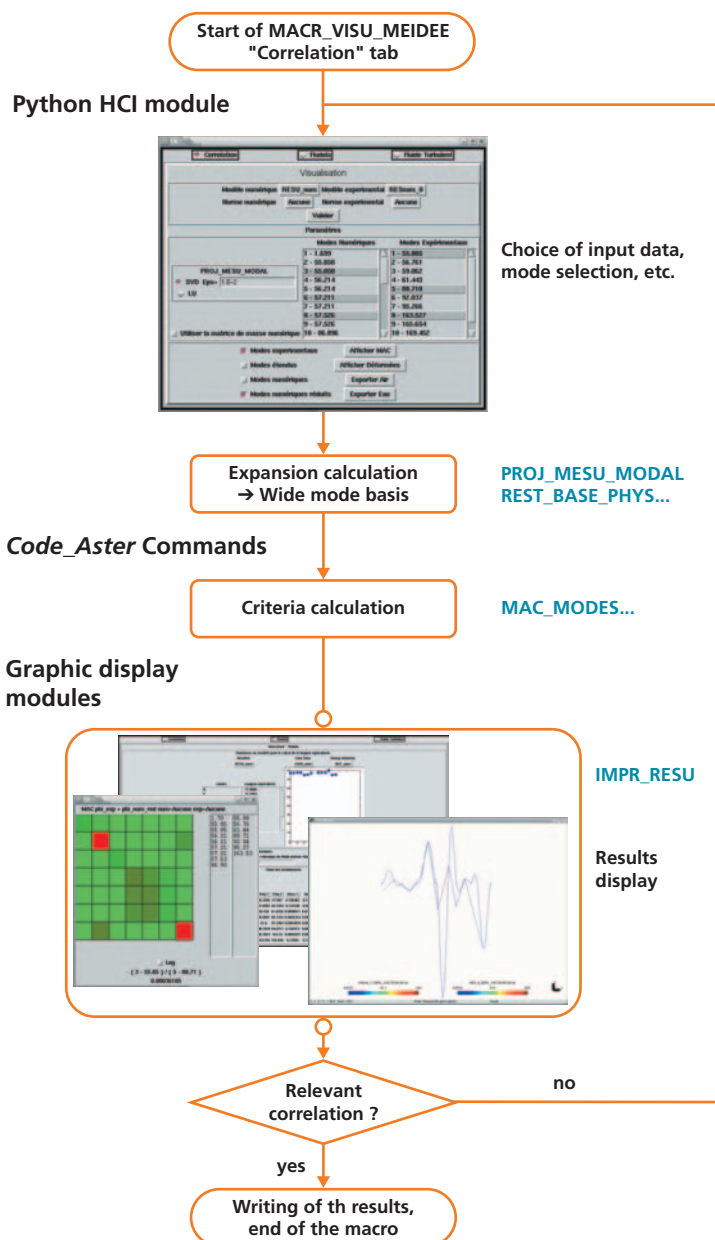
Start of MACR_VISU_MEIDEE "Correlation" tab

Python HCI module

Correlation | Fluides | Fluide Turbulent

Visualisation

Modèle numérique RESU_num Modèle experimental RESmes_0

Norme numérique Aucune Norme experimental Aucune

Valider

Paramètres

Modes Numériques | Modes Expérimentaux

PROJ_MESU_MODAL

SVD Eps= 1.E-2

LU

1 - 1.899 | 1 - 55.893
2 - 55.858 | 2 - 56.761
3 - 55.858 | 3 - 59.062
4 - 56.214 | 4 - 61.443
5 - 56.214 | 5 - 90.719
6 - 57.211 | 6 - 97.037
7 - 57.211 | 7 - 98.266
8 - 57.526 | 8 - 163.527
9 - 57.526 | 9 - 165.654
10 - 96.896 | 10 - 169.452

Utiliser la matrice de masse numérique

Modes experimentaux | Afficher MAC
Modes étendus | Afficher Déformées
Modes numériques | Exporter Air
Modes numériques réduits | Exporter Eau

Choice of input data, mode selection, etc.

Expansion calculation
➔ Wide mode basis

PROJ_MESU_MODAL
REST_BASE_PHYS...

Code_Aster Commands

Criteria calculation

MAC_MODES...

Graphic display modules

IMPR_RESU

Results display

Log

0.0003165

Relevant correlation ?

no

yes

Writing of th results, end of the macro